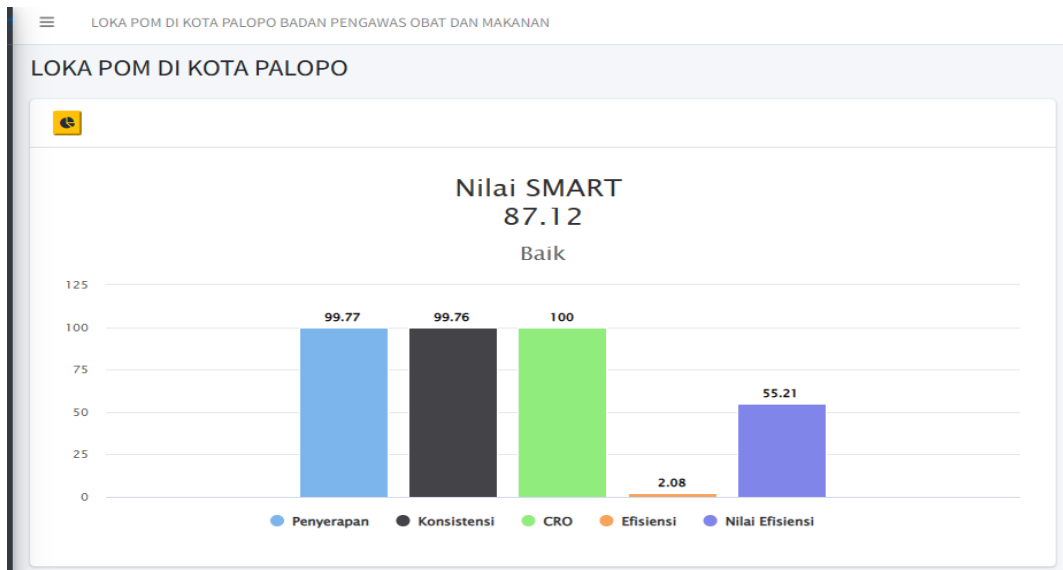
LOKA POM DI KOTA PALOPO BADAN PENGAWAS OBAT DAN MAKANAN

LOKA POM DI KOTA PALOPO

Nilai SMART
87.12
Baik

125
100
75
50
25
0

99.77
99.76
100
2.08
55.21

Penyerapan Konsistensi CRO Efisiensi Nilai Efisiensi